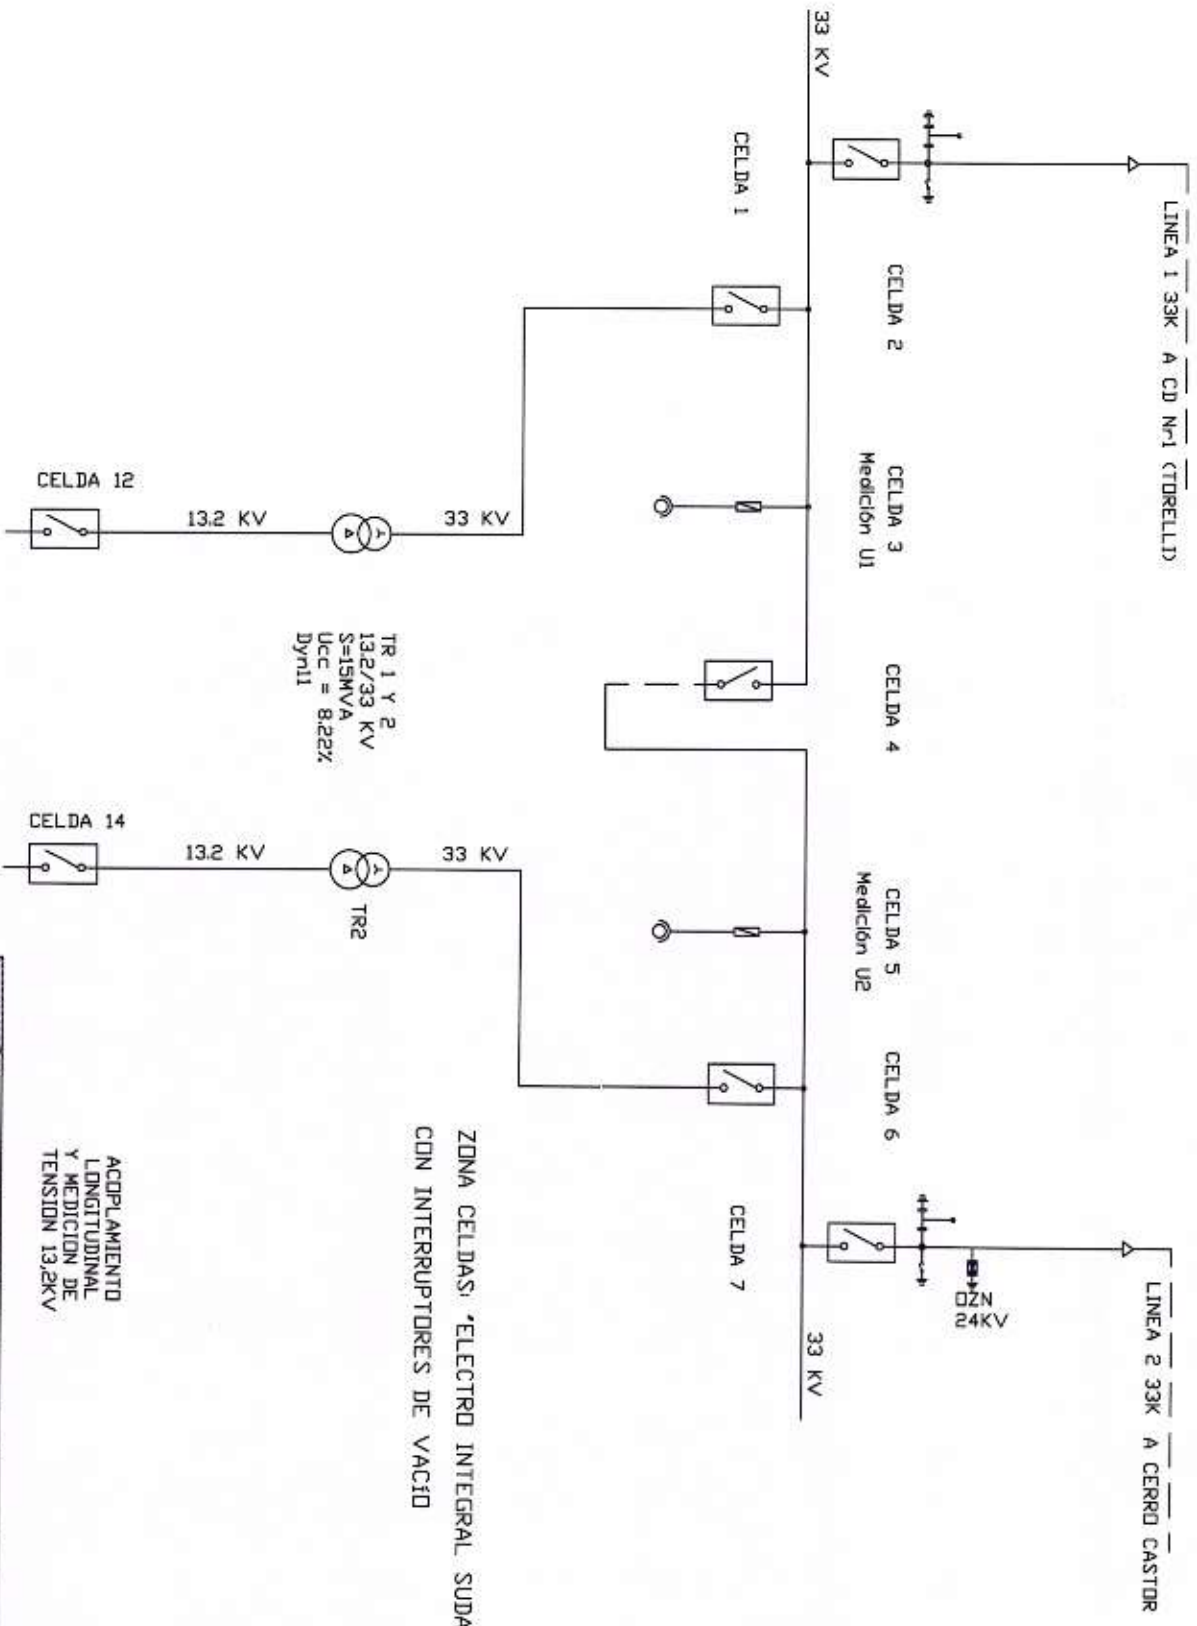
33 KV

CELDA 1

LINEA 1 33K A CD Nr1 (TORELLI)

CELDA 2

CELDA 3
Medición U1

CELDA 12

13.2 KV

33 KV

TR 1 Y 2
13.2/33 KV
S=15MVA
Ucc = 8.22%
Dyn11

CELDA 4

CELDA 14

13.2 KV

33 KV

TR2

CELDA 5
Medición U2

CELDA 6

ZONA CELDAS: "ELECTRO INTEGRAL SUDA
CON INTERRUPTORES DE VACÍO

CELDA 7

DZN
24KV

33 KV

LINEA 2 33K A CERRO CASTOR

ACOPLAMIENTO
LONGITUDINAL
Y MEDICION DE
TENSION 13,2KV